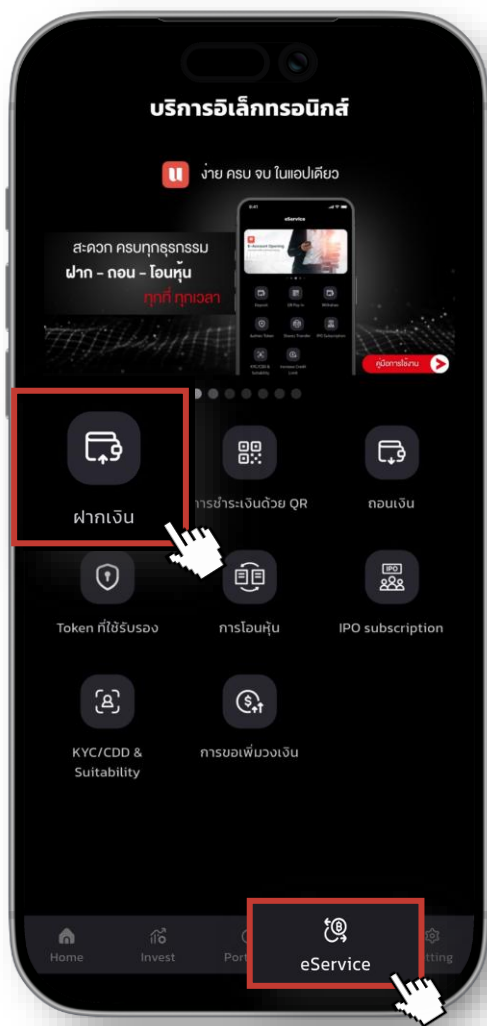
บริการอิเล็กทรอนิกส์

ง่าย ครบ จบ ในแอปเดียว

สะดวก ครบทุกธุรกรรม
ฝาก - ถอน - โอนหุ้น
ทุกที่ ทุกเวลา

eService

คู่มือการใช้งาน

ฝากเงิน

การชำระเงินด้วย QR

ถอนเงิน

Token ที่ใช้รับรอง

การโอนหุ้น

IPO

IPO subscription

KYC/CDD & Suitability

การขอเพิ่มวงเงิน

Home

Invest

Port

eService

Setting